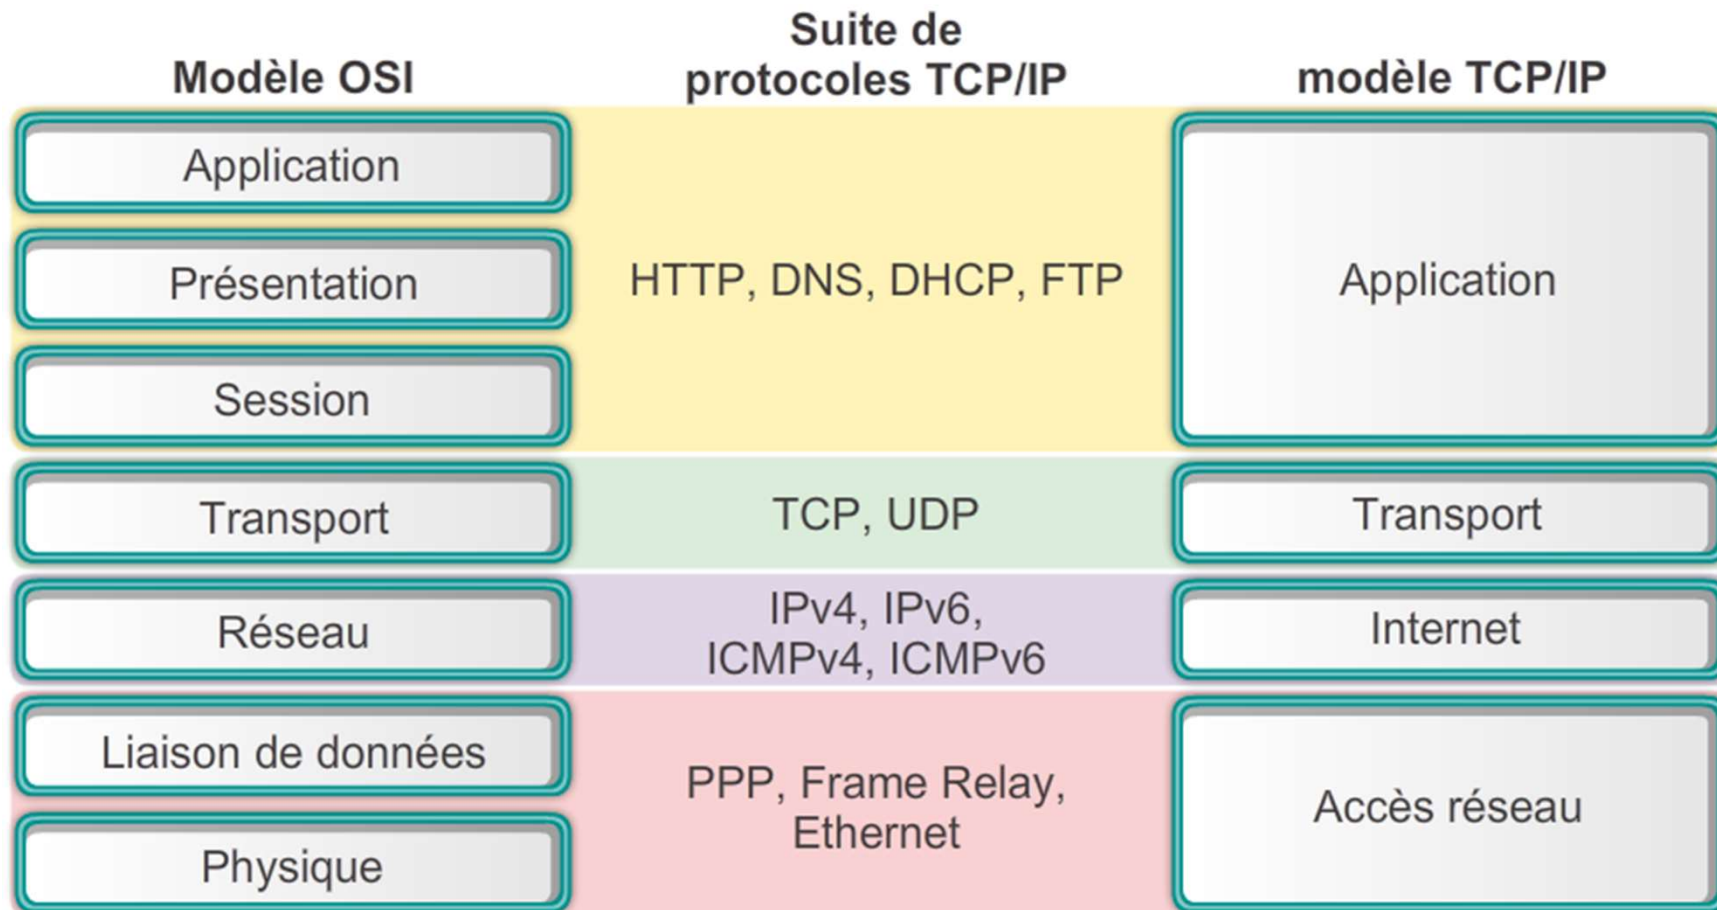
| Modèle OSI | Suite de protocoles TCP/IP | modèle TCP/IP |
|---|---|---|
| Application | HTTP, DNS, DHCP, FTP | Application |
| Présentation | | |
| Session | | |
| Transport | TCP, UDP | Transport |
| Réseau | IPv4, IPv6, ICMPv4, ICMPv6 | Internet |
| Liaison de données | PPP, Frame Relay, Ethernet | Accès réseau |
| Physique | | |